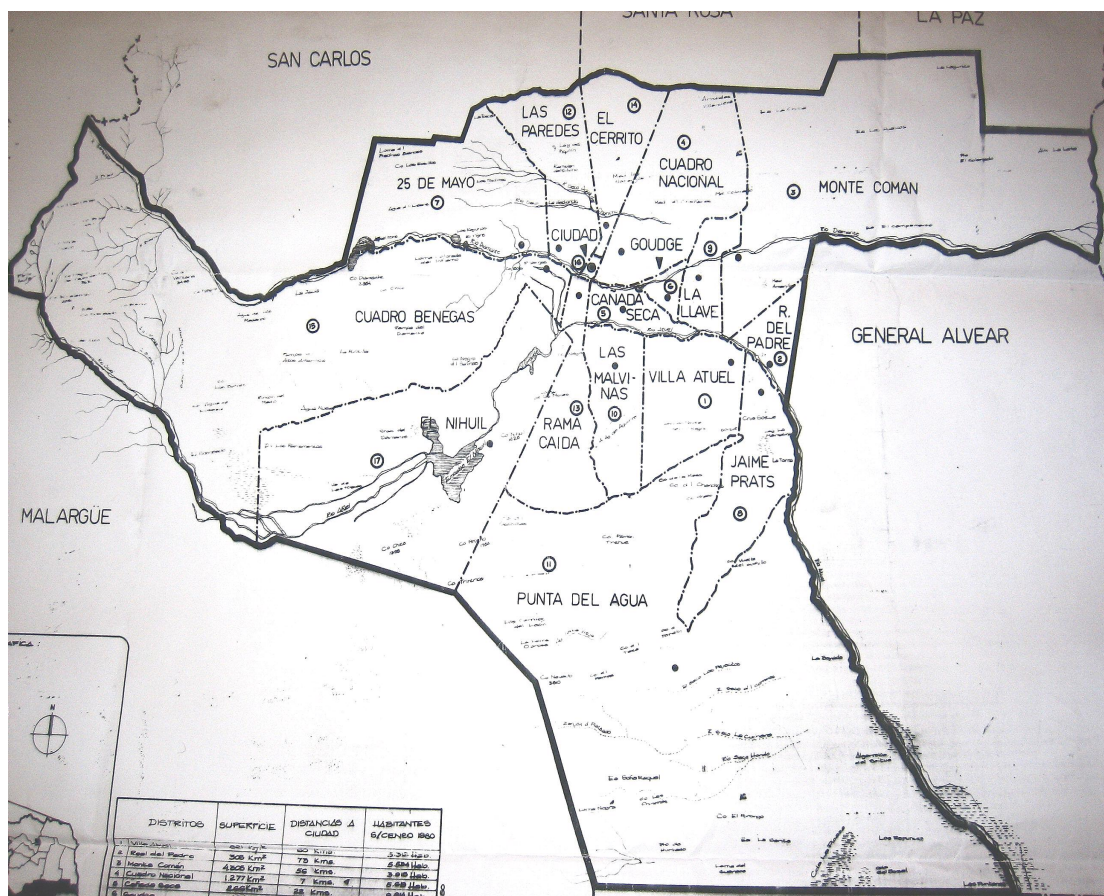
SANTA ROSA
LA PAZ
SAN CARLOS
LAS PAREDES ⑫
EL CERRITO ⑭
CUADRO NACIONAL ④
25 DE MAYO ⑦
MONTE COMAN ③
CIUDAD ⑯
GOUDGE ⑨
CANADA SECA ⑤
LA LLAVE ⑥
R. DEL PADRE ②
CUADRO BENEGAS ⑮
GENERAL ALVEAR
LAS MALVINAS ⑩
VILLA ATUEL ①
RAMA CAIDA ⑬
EL NIHUIL ⑰
JAIME PRATS ⑧
MALARGÜE
PUNTA DEL AGUA ⑪
N

| DISTRITOS | SUPERFICIE | DISTANCIAS A CIUDAD | HABITANTES S/CENSO 1960 |
|---|---|---|---|
| 1 Villa Atuel | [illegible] | 60 Kms. | 3.310 Hab. |
| 2 Real del Padre | 308 Km² | 75 Kms. | 5.584 Hab. |
| 3 Monte Comán | 4.808 Km² | 56 Kms. | 3.818 Hab. |
| 4 Cuadro Nacional | 1.277 Km² | 7 Kms. | 5.58 Hab. |
| 5 Cañada Seca | 866 Km² | 22 Kms. | 2.811 Hab. |